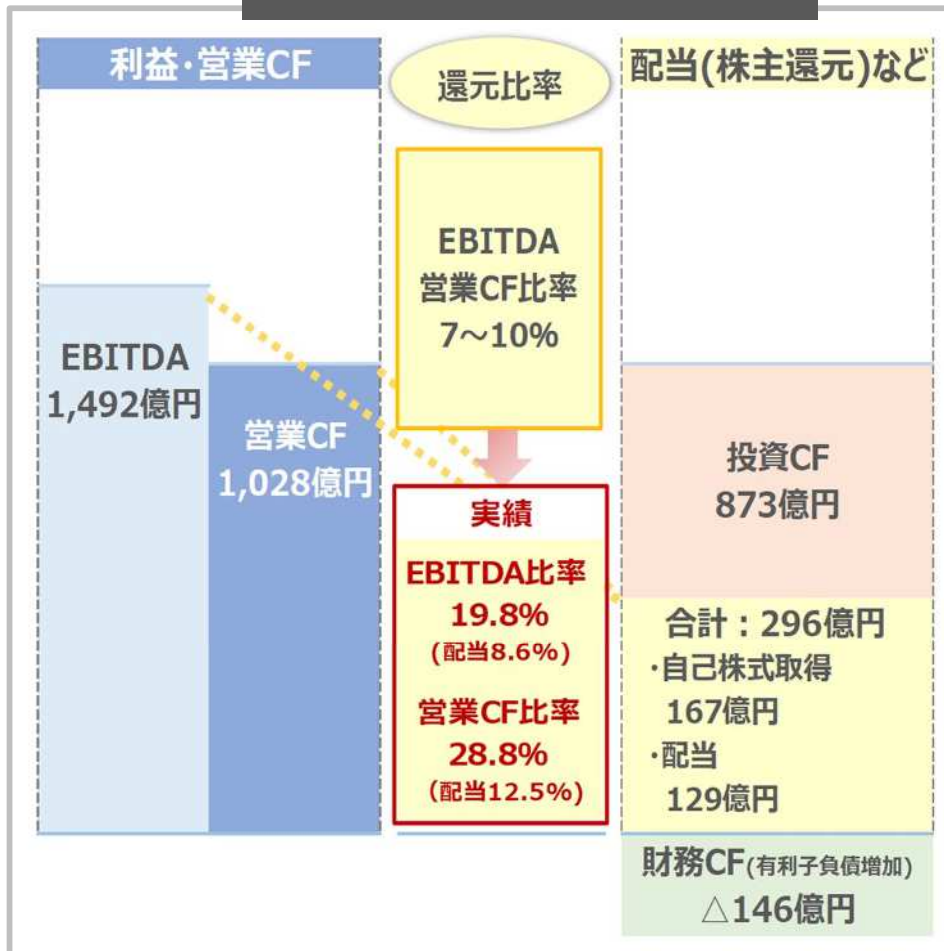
利益·営業CF

還元比率

配当(株主還元)など

EBITDA
営業CF比率
7～10%

EBITDA
1,492億円

営業CF
1,028億円

実績
EBITDA比率
19.8%
(配当8.6%)
営業CF比率
28.8%
(配当12.5%)

投資CF
873億円

合計：296億円
·自己株式取得
167億円
·配当
129億円

財務CF(有利子負債増加)
△146億円